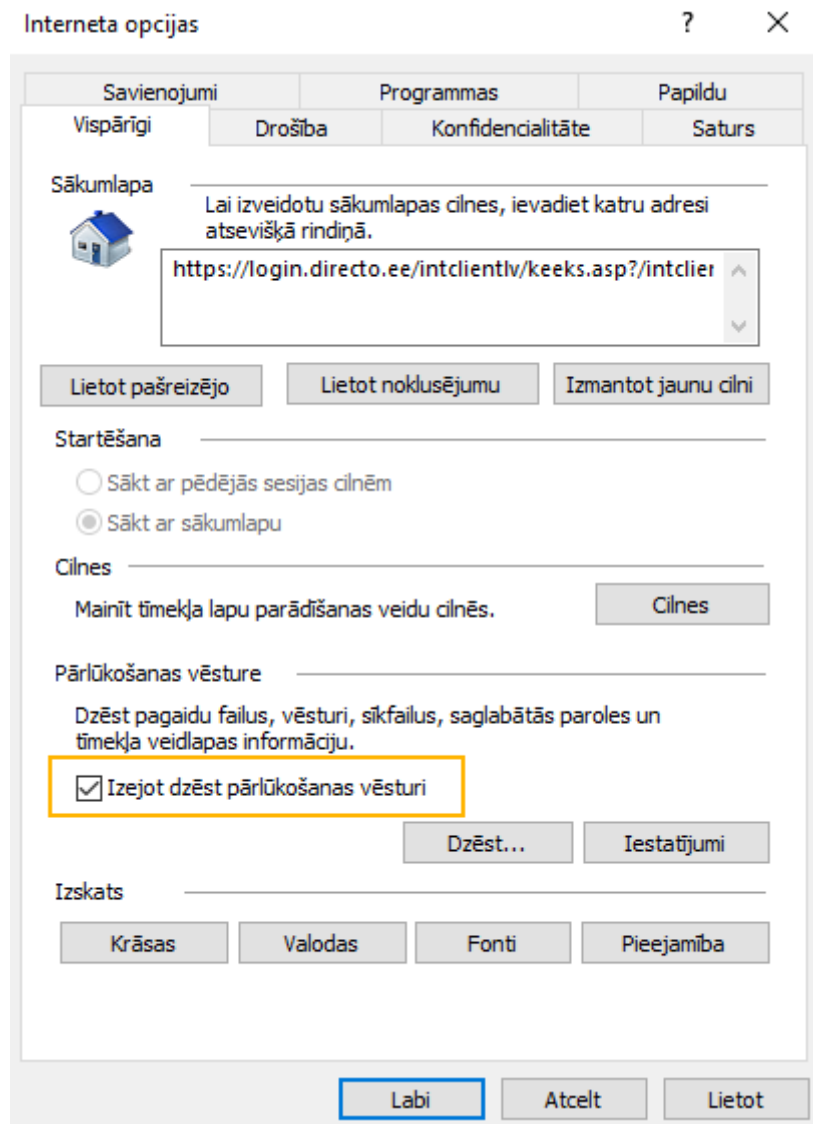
Interneta opcijas ? ✕

Savienojumi
Programmas
Papildu
Vispārīgi
Drošība
Konfidencialitāte
Saturs

Sākumlapa

Lai izveidotu sākumlapas cilnes, ievadiet katru adresi atsevišķā rindiņā.

https://login.directo.ee/intclientlv/keeks.asp?/intclier

Lietot pašreizējo
Lietot noklusējumu
Izmantot jaunu cilni

Startēšana

Sākt ar pēdējās sesijas cilnēm

Sākt ar sākumlapu

Cilnes

Mainīt tīmekļa lapu parādīšanas veidu cilnēs.

Cilnes

Pārlūkošanas vēsture

Dzēst pagaidu failus, vēsturi, sīkfailus, saglabātās paroles un tīmekļa veidlapas informāciju.

Izejot dzēst pārlūkošanas vēsturi

Dzēst...
Iestatījumi

Izskats

Krāsas
Valodas
Fonti
Pieejamība

Labi
Atcelt
Lietot